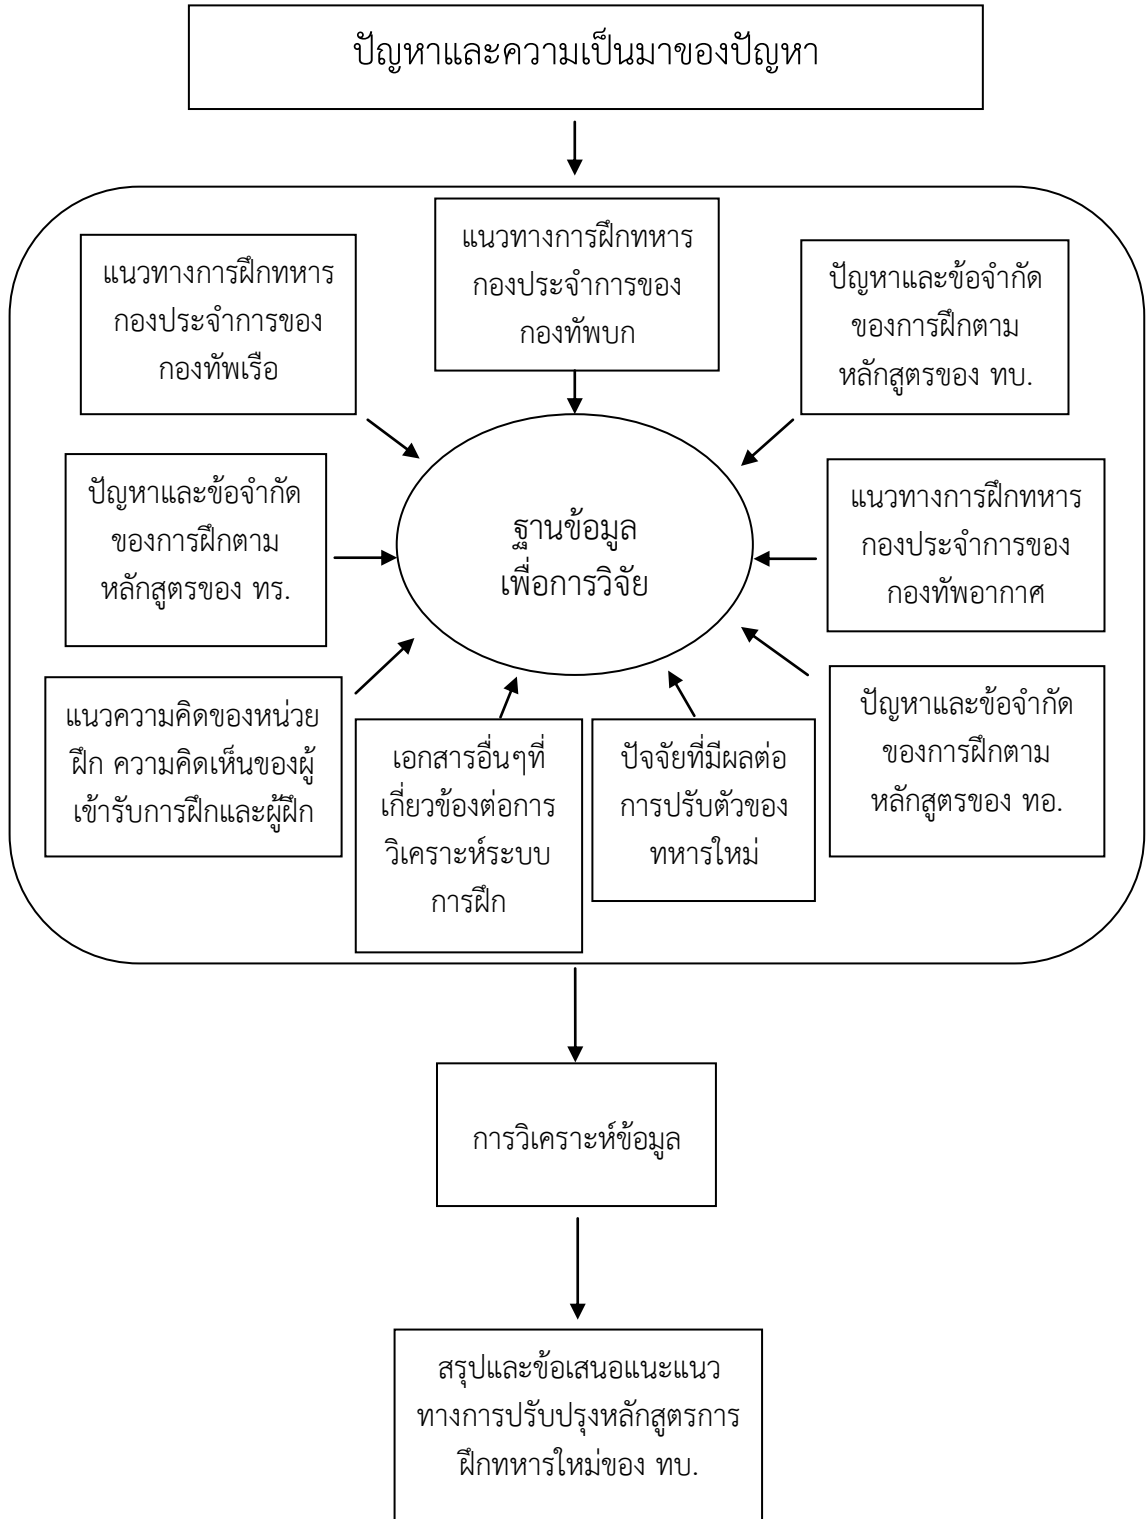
ปัญหาและความเป็นมาของปัญหา

แนวทางการฝึกทหารกองประจำการของกองทัพเรือ

แนวทางการฝึกทหารกองประจำการของกองทัพบก

ปัญหาและข้อจำกัดของการฝึกตามหลักสูตรของ ทบ.

ปัญหาและข้อจำกัดของการฝึกตามหลักสูตรของ ทร.

ฐานข้อมูลเพื่อการวิจัย

แนวทางการฝึกทหารกองประจำการของกองทัพอากาศ

แนวความคิดของหน่วยฝึก ความคิดเห็นของผู้เข้ารับการฝึกและผู้ฝึก

เอกสารอื่นๆที่เกี่ยวข้องต่อการวิเคราะห์ระบบการฝึก

ปัจจัยที่มีผลต่อการปรับตัวของทหารใหม่

ปัญหาและข้อจำกัดของการฝึกตามหลักสูตรของ ทอ.

การวิเคราะห์ข้อมูล

สรุปและข้อเสนอแนะแนวทางการปรับปรุงหลักสูตรการฝึกทหารใหม่ของ ทบ.